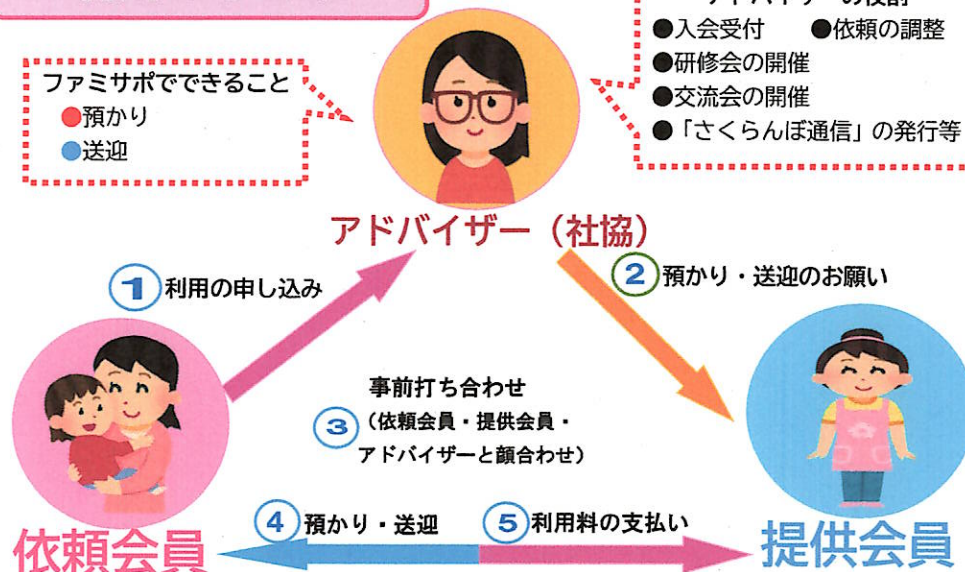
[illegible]の役割
●入会受付　●依頼の調整
●研修会の開催
●交流会の開催
●「さくらんぼ通信」の発行等

ファミサポでできること
●預かり
●送迎

アドバイザー（社協）

1 利用の申し込み

2 預かり・送迎のお願い

事前打ち合わせ
3（依頼会員・提供会員・アドバイザーと顔合わせ）

依頼会員

4 預かり・送迎

5 利用料の支払い

提供会員